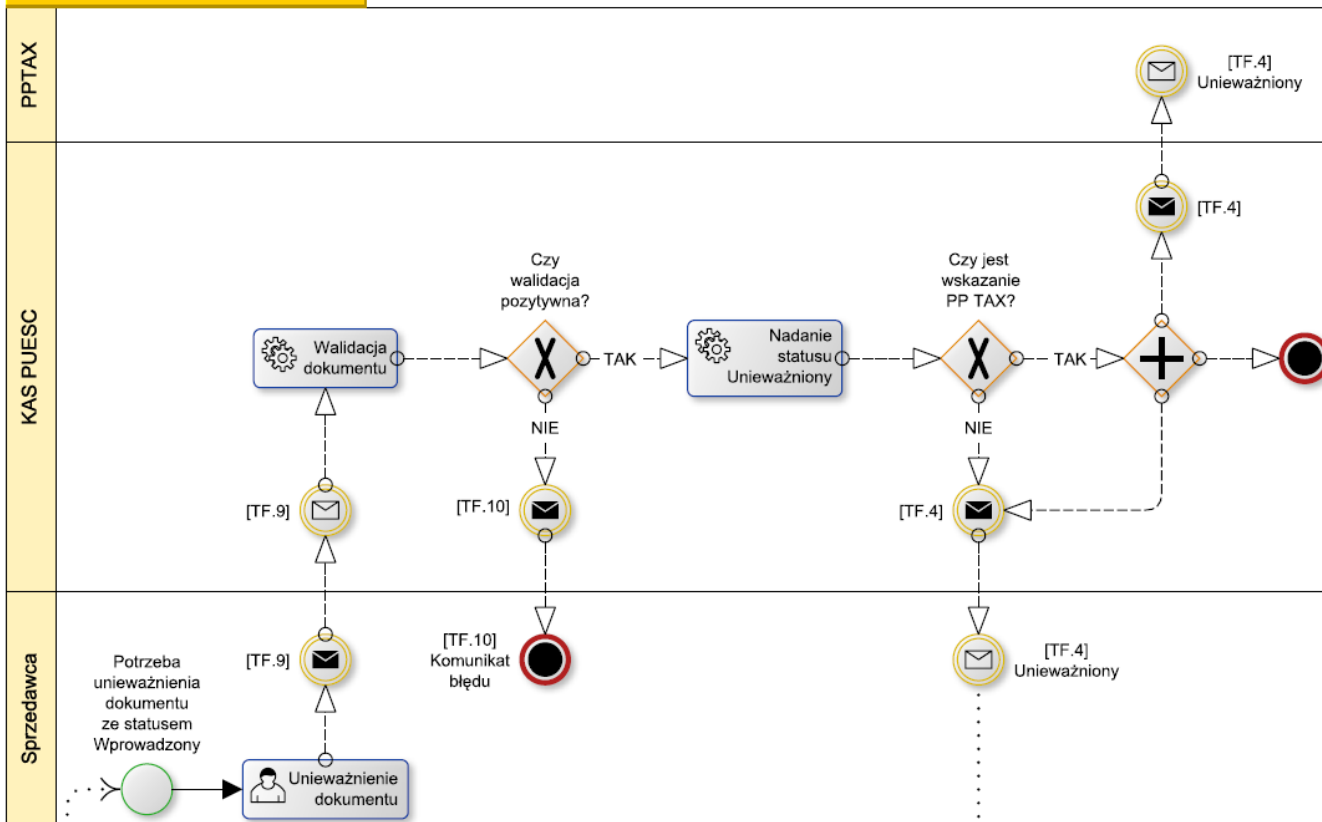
PPTAX

[TF.4]
Unieważniony

[TF.4]

KAS PUESC

Czy walidacja pozytywna?

Czy jest wskazanie PP TAX?

Walidacja dokumentu

TAK

Nadanie statusu Unieważniony

TAK

NIE

NIE

[TF.9]

[TF.10]

[TF.4]

Sprzedawca

[TF.10]
Komunikat błędu

[TF.4]
Unieważniony

[TF.9]

Potrzeba unieważnienia dokumentu ze statusem Wprowadzony

Unieważnienie dokumentu